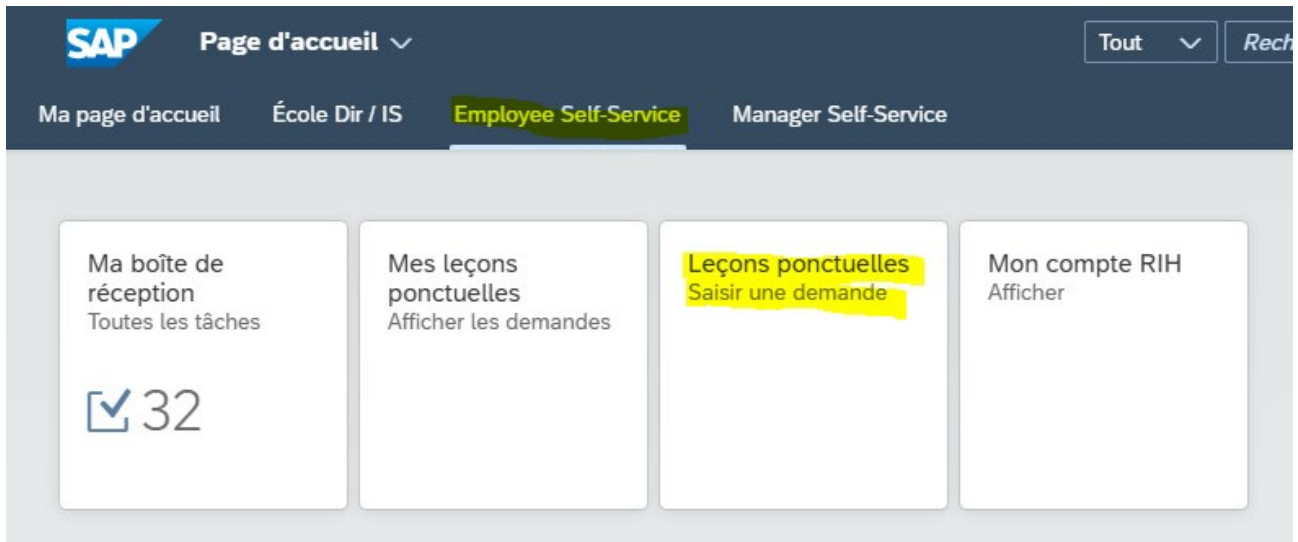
SAP Page d'accueil

Tout Rech

Ma page d'accueil École Dir / IS Employee Self-Service Manager Self-Service

Ma boîte de réception
Toutes les tâches

32

Mes leçons ponctuelles
Afficher les demandes

Leçons ponctuelles
Saisir une demande

Mon compte RIH
Afficher